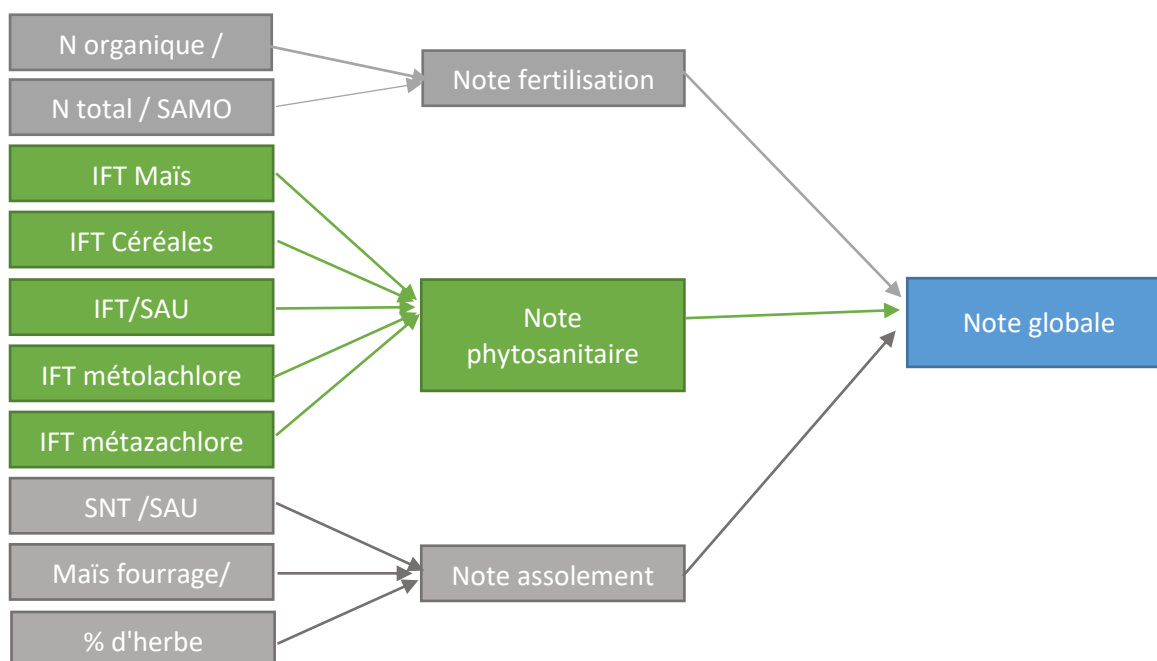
N organique /

N total / SAMO

Note fertilisation

IFT Maïs

IFT Céréales

IFT/SAU

IFT métolachlore

IFT métazachlore

Note phytosanitaire

Note globale

SNT /SAU

Maïs fourrage/

% d'herbe

Note assolement